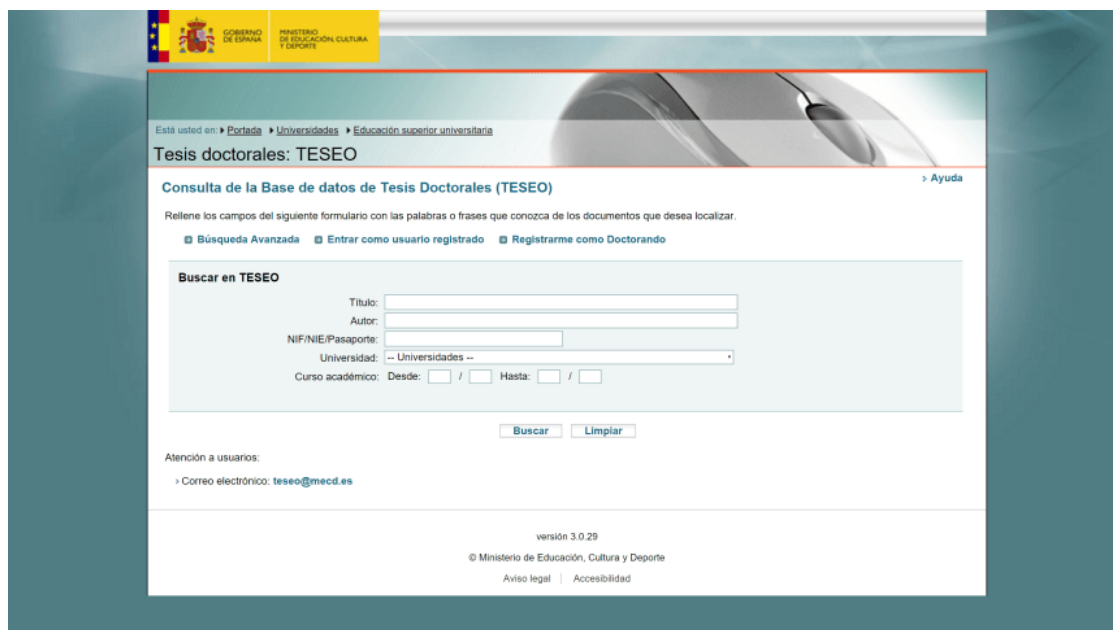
GOBIERNO DE ESPAÑA

MINISTERIO DE EDUCACIÓN, CULTURA Y DEPORTE

Está usted en: ▸ Portada ▸ Universidades ▸ Educación superior universitaria

Tesis doctorales: TESEO

Consulta de la Base de datos de Tesis Doctorales (TESEO)

› Ayuda

Rellene los campos del siguiente formulario con las palabras o frases que conozca de los documentos que desea localizar.

Búsqueda Avanzada   Entrar como usuario registrado   Registrarme como Doctorando

Buscar en TESEO

Título:

Autor:

NIF/NIE/Pasaporte:

Universidad: -- Universidades --

Curso académico: Desde: / Hasta: /

Buscar   Limpiar

Atención a usuarios:

› Correo electrónico: teseo@mecd.es

versión 3.0.29

© Ministerio de Educación, Cultura y Deporte

Aviso legal | Accesibilidad